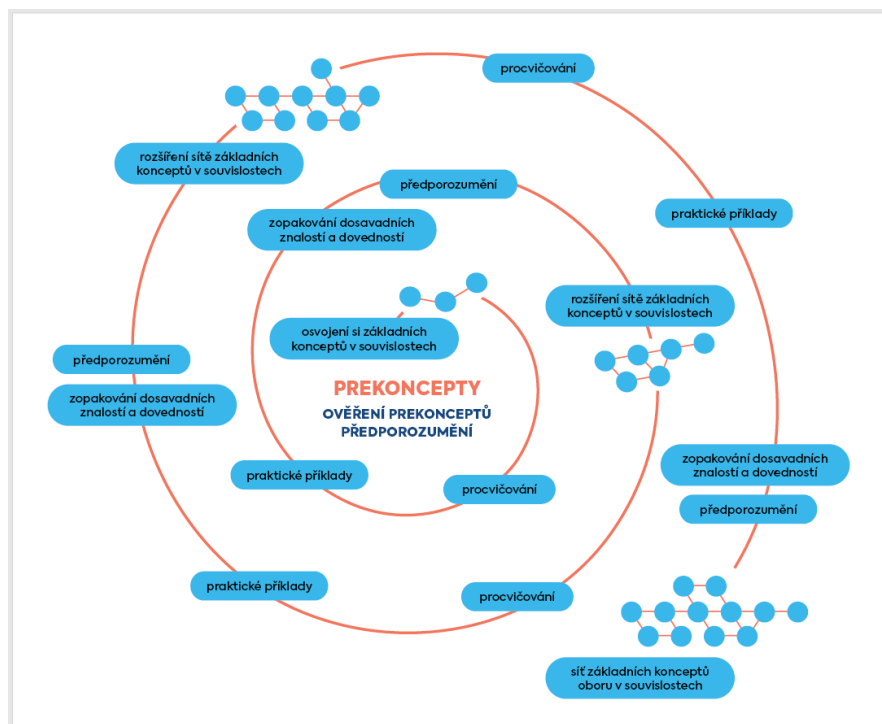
procvičování

rozšíření sítě základních konceptů v souvislostech

praktické příklady

předporozumění

zopakování dosavadních znalostí a dovedností

osvojení si základních konceptů v souvislostech

rozšíření sítě základních konceptů v souvislostech

předporozumění

zopakování dosavadních znalostí a dovedností

PREKONCEPTY
OVĚŘENÍ PREKONCEPTŮ
PŘEDPOROZUMĚNÍ

praktické příklady

procvičování

zopakování dosavadních znalostí a dovedností

předporozumění

praktické příklady

procvičování

síť základních konceptů oboru v souvislostech